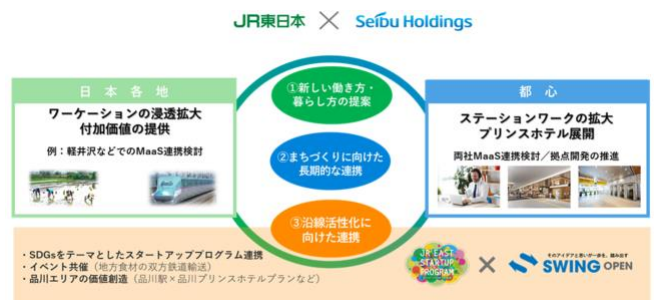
JR東日本 × Seibu Holdings

日本各地

ワーケーションの浸透拡大
付加価値の提供

例：軽井沢などでのMaaS連携検討

①新しい働き方・暮らし方の提案

②まちづくりに向けた長期的な連携

③沿線活性化に向けた連携

都心

ステーションワークの拡大
プリンスホテル展開

両社MaaS連携検討／拠点開発の推進

・SDGsをテーマとしたスタートアッププログラム連携
・イベント共催（地方食材の双方鉄道輸送）
・品川エリアの価値創造（品川駅×品川プリンスホテルプランなど）

JR EAST STARTUP PROGRAM

×

そのアイデアと思いが一歩を、踏み出す
SWING OPEN